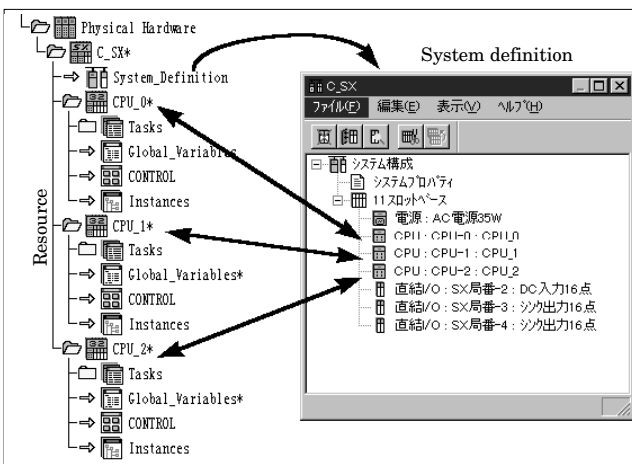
Physical Hardware
C_SX*
System_Definition
CPU_0*
Tasks
Global_Variables
CONTROL
Instances
CPU_1*
Tasks
Global_Variables*
CONTROL
Instances
CPU_2*
Tasks
Global_Variables*
CONTROL
Instances

Resource

System definition

C_SX
ファイル(F) 編集(E) 表示(V) ヘルプ(H)

システム構成
システムプロパティ
11スロットベース
電源：AC電源35W
CPU：CPU-0：CPU_0
CPU：CPU-1：CPU_1
CPU：CPU-2：CPU_2
直結I/O：SX局番-2：DC入力16点
直結I/O：SX局番-3：シンク出力16点
直結I/O：SX局番-4：シンク出力16点